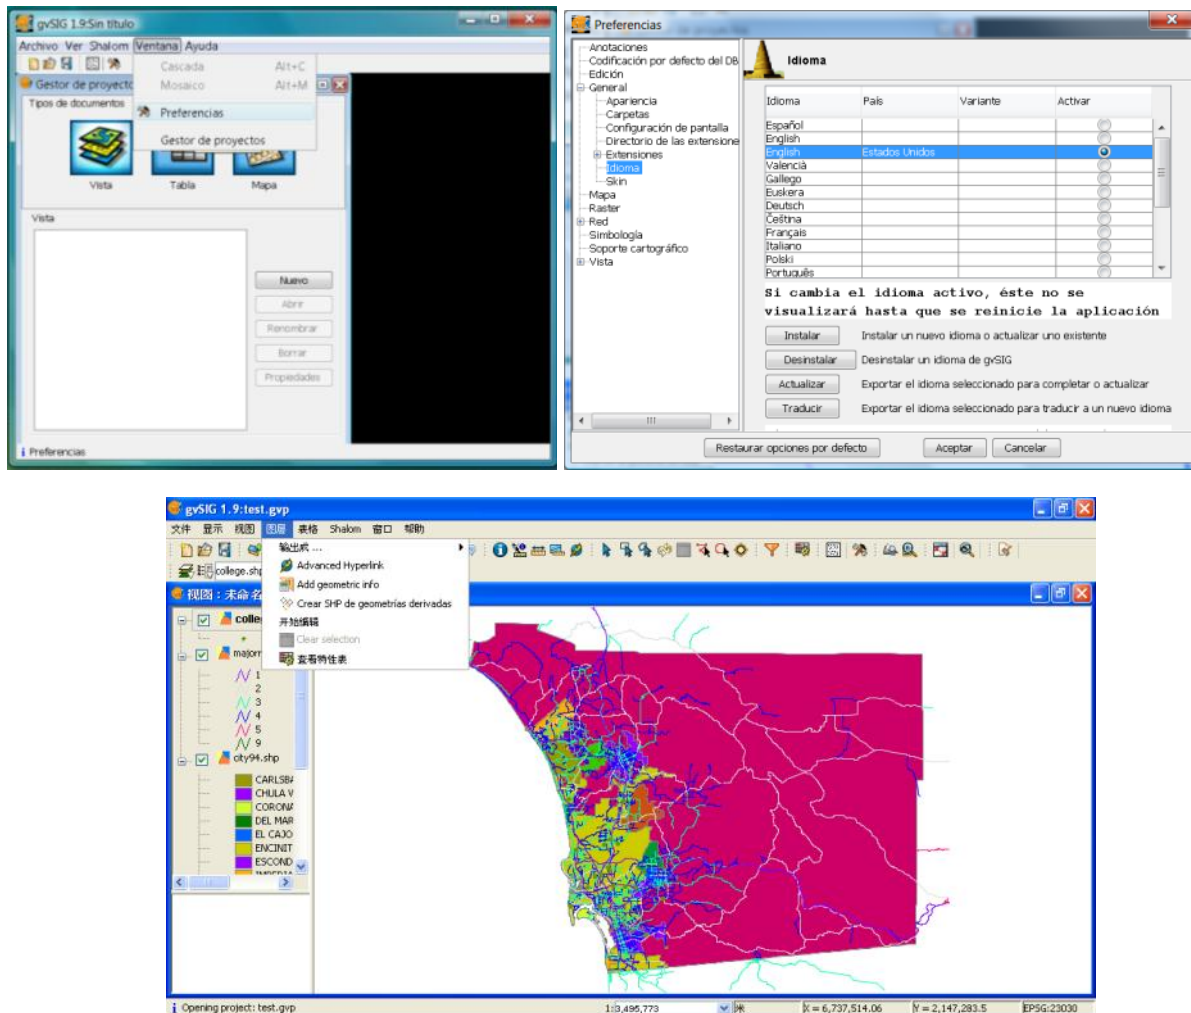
gvSIG 1.9:Sin título

Archivo Ver Shalom Ventana Ayuda

Cascada Alt+C
Mosaico Alt+M
Preferencias
Gestor de proyectos

Gestor de proyecto

Tipos de documentos

Vista Tabla Mapa

Vista

Nuevo
Abrir
Renombrar
Borrar
Propiedades

Preferencias

Preferencias

Anotaciones
Codificación por defecto del DB
Edición
General
Apariencia
Carpetas
Configuración de pantalla
Directorio de las extensione
Extensiones
Idioma
Skin
Mapa
Raster
Red
Simbología
Soporte cartográfico
Vista

Idioma

| Idioma | País | Variante | Activar |
|---|---|---|---|
| Español | | | |
| English | | | |
| English | Estados Unidos | | |
| Valencià | | | |
| Gallego | | | |
| Euskera | | | |
| Deutsch | | | |
| Čeština | | | |
| Français | | | |
| Italiano | | | |
| Polski | | | |
| Português | | | |

Si cambia el idioma activo, éste no se visualizará hasta que se reinicie la aplicación

Instalar Instalar un nuevo idioma o actualizar uno existente
Desinstalar Desinstalar un idioma de gvSIG
Actualizar Exportar el idioma seleccionado para completar o actualizar
Traducir Exportar el idioma seleccionado para traducir a un nuevo idioma

Restaurar opciones por defecto Aceptar Cancelar

gvSIG 1.9:test.gvp

文件 显示 视图 图层 表格 Shalom 窗口 帮助

输出成 ...
Advanced Hyperlink
Add geometric info
Crear SHP de geometrías derivadas
开始编辑
Clear selection
查看特性表

college.shp

视图：未命名

colle
major
1
2
3
4
5
9
city94.shp
CARLSB
CHULA V
CORON
DEL MAR
EL CAJO
ENCINIT
ESCOND

Opening project: test.gvp 1:3,495,773 米 X = 6,737,514.06 Y = 2,147,283.5 EPSG:23030